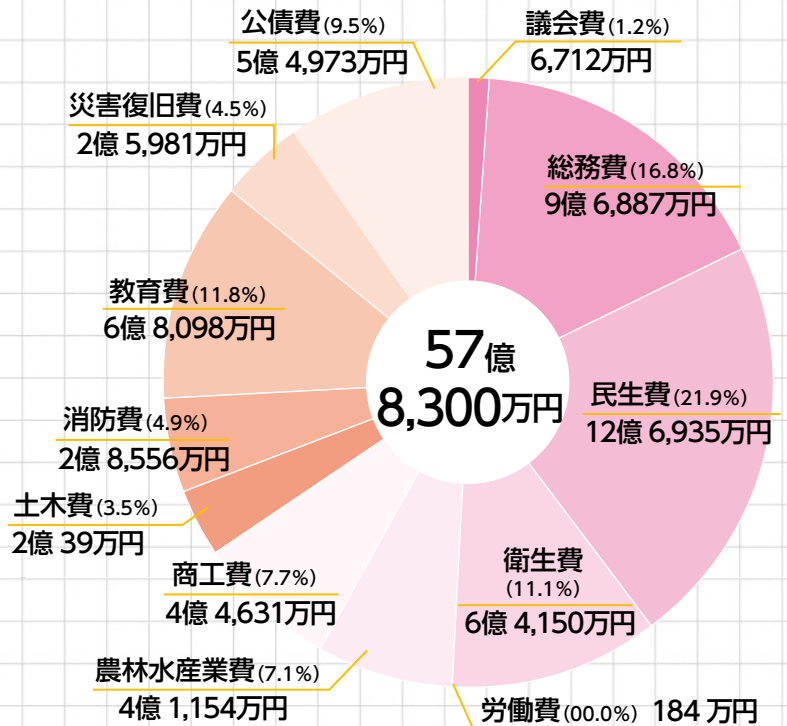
公債費(9.5%)
5億 4,973万円

議会費(1.2%)
6,712万円

災害復旧費(4.5%)
2億 5,981万円

総務費(16.8%)
9億 6,887万円

教育費(11.8%)
6億 8,098万円

57億
8,300万円

民生費(21.9%)
12億 6,935万円

消防費(4.9%)
2億 8,556万円

土木費(3.5%)
2億 39万円

衛生費
(11.1%)
6億 4,150万円

商工費(7.7%)
4億 4,631万円

農林水産業費(7.1%)
4億 1,154万円

労働費(00.0%) 184 万円